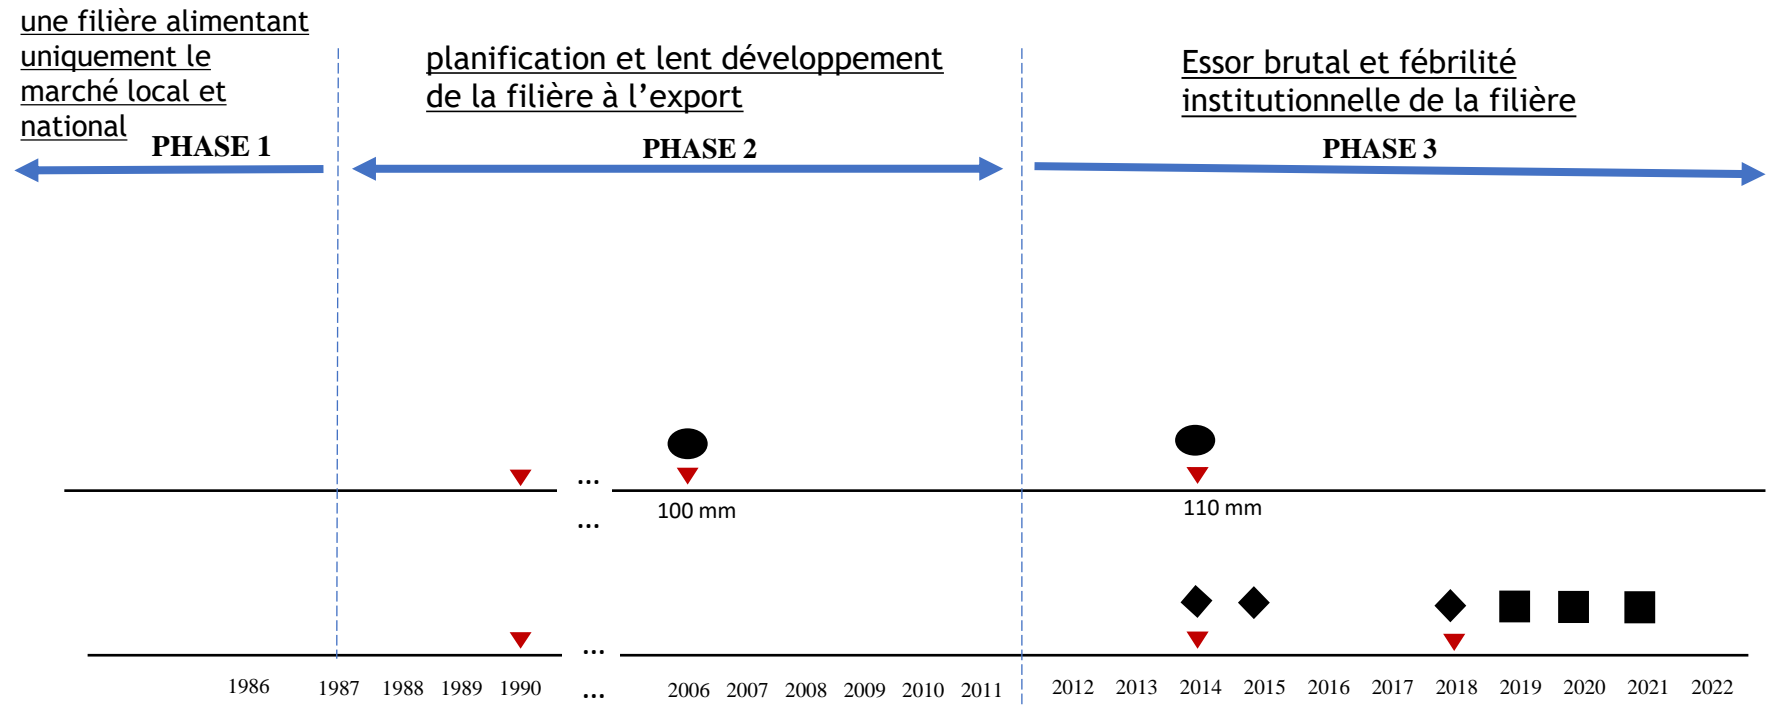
une filière alimentant uniquement le marché local et national

PHASE 1

planification et lent développement de la filière à l'export

PHASE 2

Essor brutal et fébrilité institutionnelle de la filière

PHASE 3

...

...

100 mm

110 mm

...

...

1986 1987 1988 1989 1990 2006 2007 2008 2009 2010 2011 2012 2013 2014 2015 2016 2017 2018 2019 2020 2021 2022